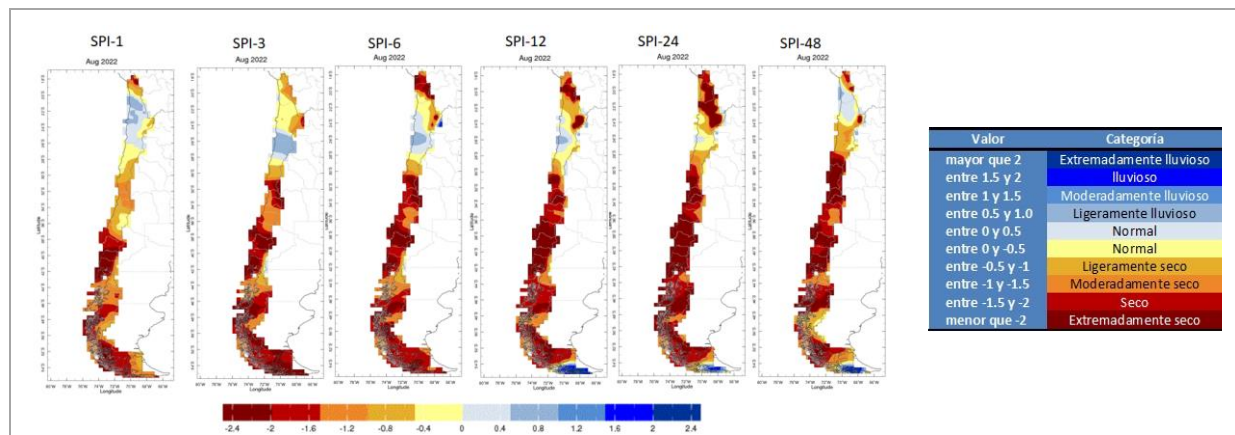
SPI-1
Aug 2022

SPI-3
Aug 2022

SPI-6
Aug 2022

SPI-12
Aug 2022

SPI-24
Aug 2022

SPI-48
Aug 2022

Latitude
Longitude

-2.4 -2 -1.6 -1.2 -0.8 -0.4 0 0.4 0.8 1.2 1.6 2 2.4

| Valor | Categoría |
|---|---|
| mayor que 2 | Extremadamente lluvioso |
| entre 1.5 y 2 | lluvioso |
| entre 1 y 1.5 | Moderadamente lluvioso |
| entre 0.5 y 1.0 | Ligeramente lluvioso |
| entre 0 y 0.5 | Normal |
| entre 0 y -0.5 | Normal |
| entre -0.5 y -1 | Ligeramente seco |
| entre -1 y -1.5 | Moderadamente seco |
| entre -1.5 y -2 | Seco |
| menor que -2 | Extremadamente seco |